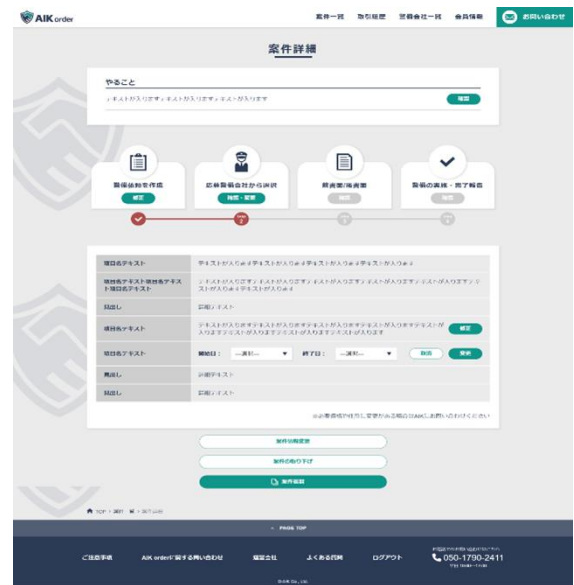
AIK order

案件一覧　取引履歴　警備会社一覧　会員情報　お問い合わせ

案件詳細

やること

テキストが入りますテキストが入りますテキストが入ります

確認

警備依頼を作成

確定

応募警備会社から選択

確認・変更

報告書/請求書

確認

警備の実施・完了報告

確認

| | |
|---|---|
| 項目名テキスト | テキストが入りますテキストが入りますテキストが入りますテキストが入ります |
| 項目名テキスト項目名テキスト項目名テキスト | テキストが入りますテキストが入りますテキストが入りますテキストが入りますテキストが入りますテキストが入りますテキストが入ります |
| 見出し | 詳細テキスト |
| 項目名テキスト | テキストが入りますテキストが入りますテキストが入りますテキストが入りますテキストが入りますテキストが入ります　確定 |
| 項目名テキスト | 開始日：--選択--　終了日：--選択--　削除　変更 |
| 見出し | 詳細テキスト |
| 見出し | 詳細テキスト |

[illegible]

案件情報変更

案件の取り下げ

案件複製

TOP > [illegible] > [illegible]

PAGE TOP

ご注意事項　AIK orderに関するお問い合わせ　運営会社　よくある質問　ログアウト

050-1790-2411

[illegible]